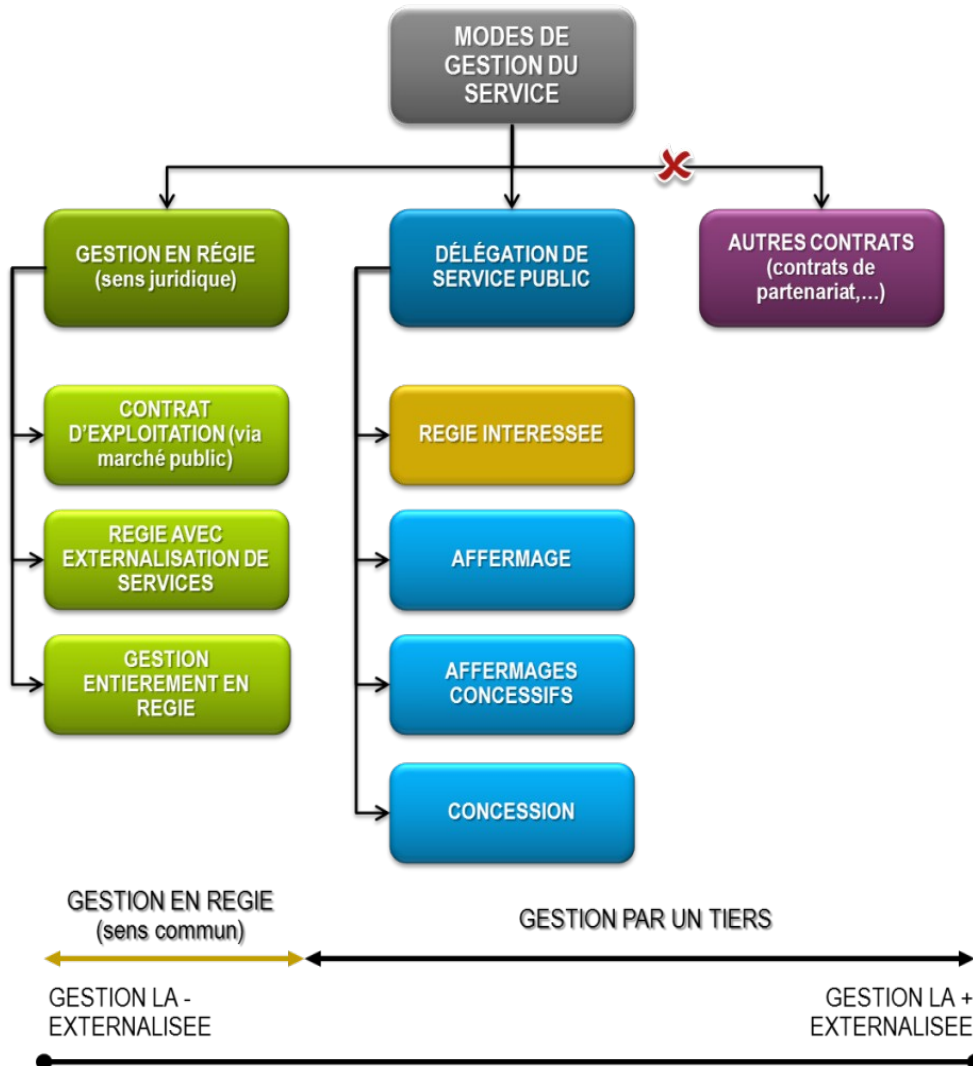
MODES DE GESTION DU SERVICE

GESTION EN RÉGIE (sens juridique)

DÉLÉGATION DE SERVICE PUBLIC

AUTRES CONTRATS (contrats de partenariat,...)

CONTRAT D'EXPLOITATION (via marché public)

REGIE AVEC EXTERNALISATION DE SERVICES

GESTION ENTIEREMENT EN REGIE

REGIE INTERESSEE

AFFERMAGE

AFFERMAGES CONCESSIFS

CONCESSION

GESTION EN REGIE (sens commun)

GESTION PAR UN TIERS

GESTION LA - EXTERNALISEE

GESTION LA + EXTERNALISEE